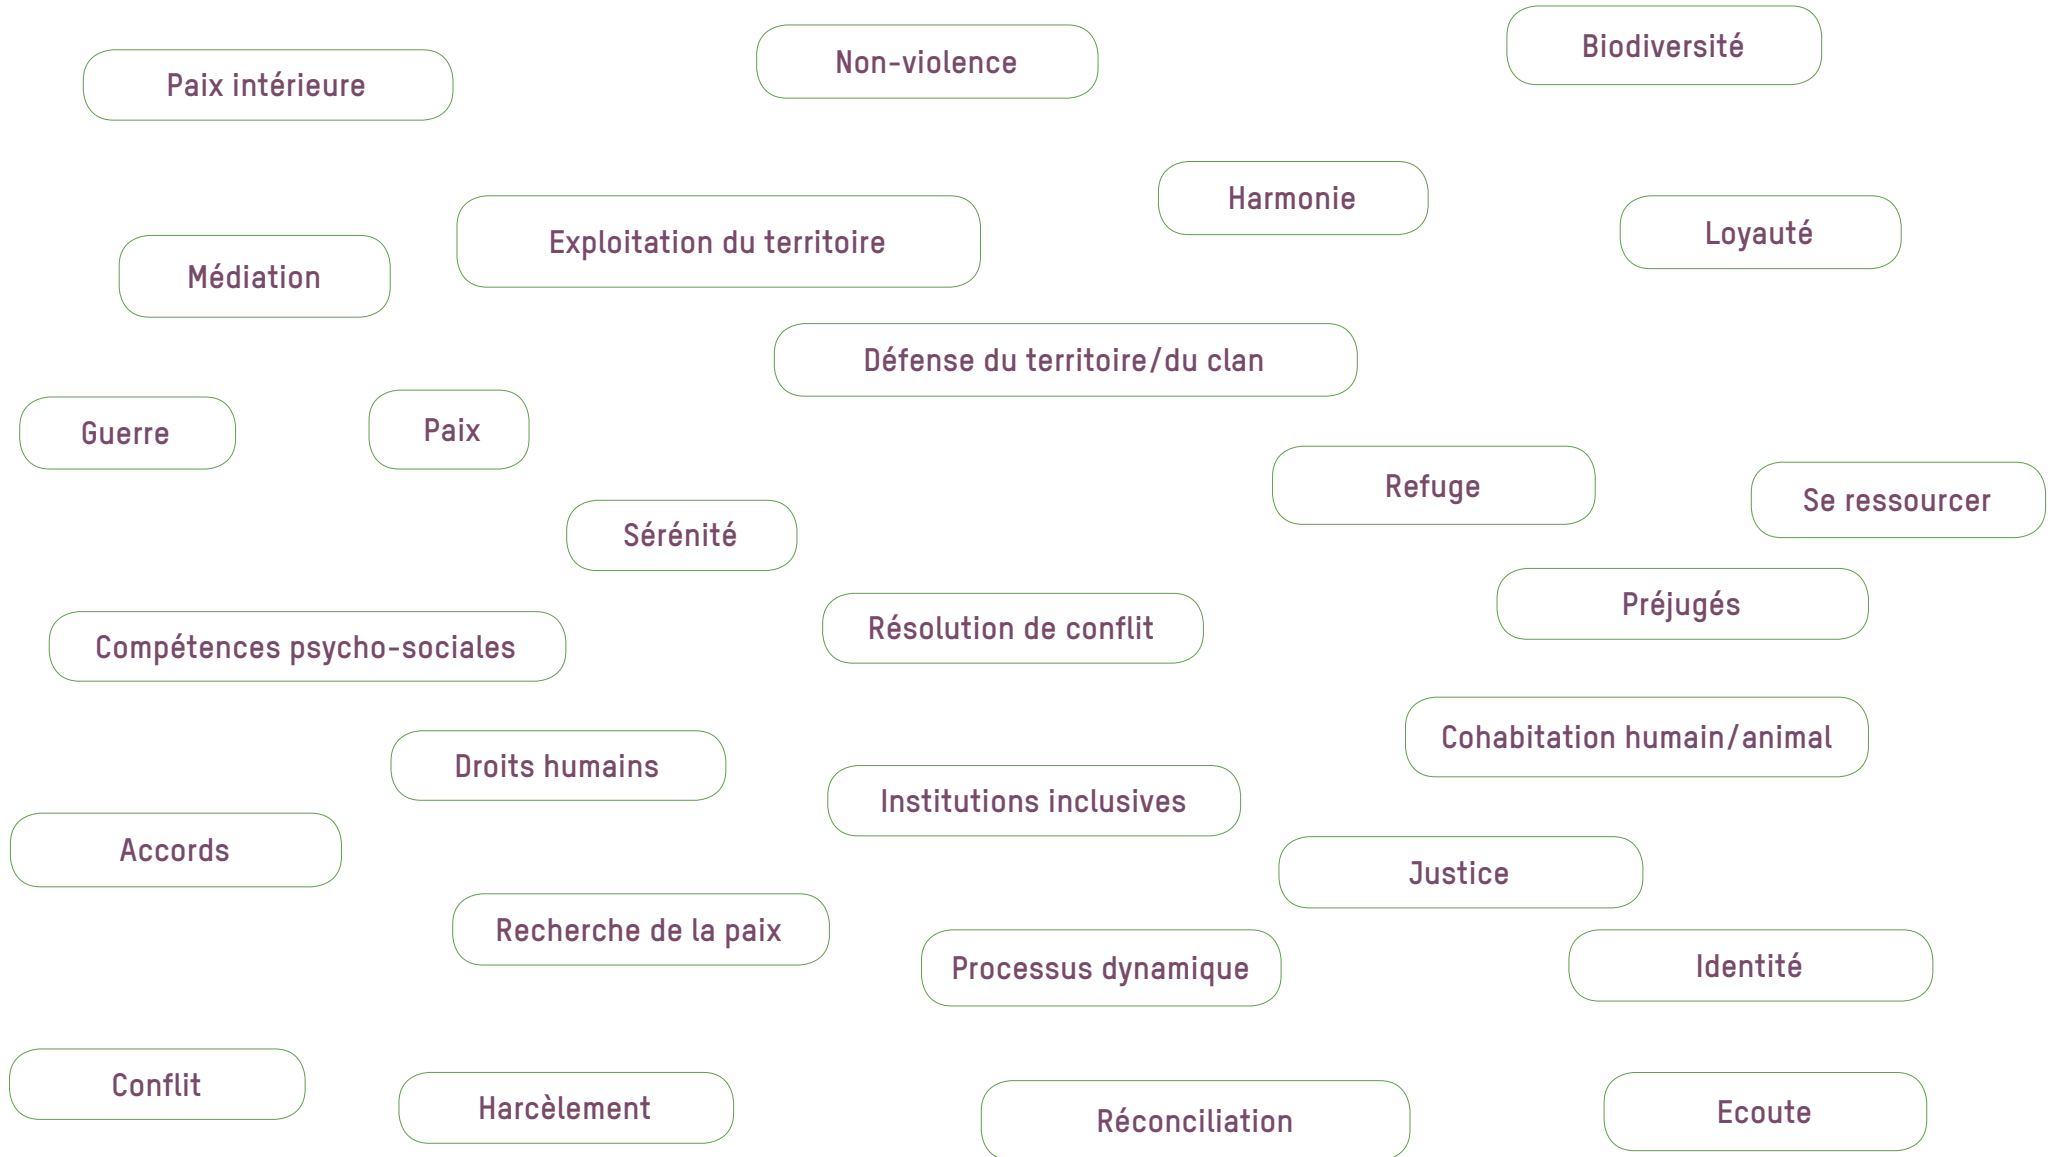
Paix intérieure

Non-violence

Biodiversité

Harmonie

Loyauté

Médiation

Exploitation du territoire

Défense du territoire/du clan

Guerre

Paix

Refuge

Se ressourcer

Sérénité

Préjugés

Compétences psycho-sociales

Résolution de conflit

Cohabitation humain/animal

Droits humains

Institutions inclusives

Accords

Justice

Recherche de la paix

Processus dynamique

Identité

Conflit

Harcèlement

Réconciliation

Ecoute